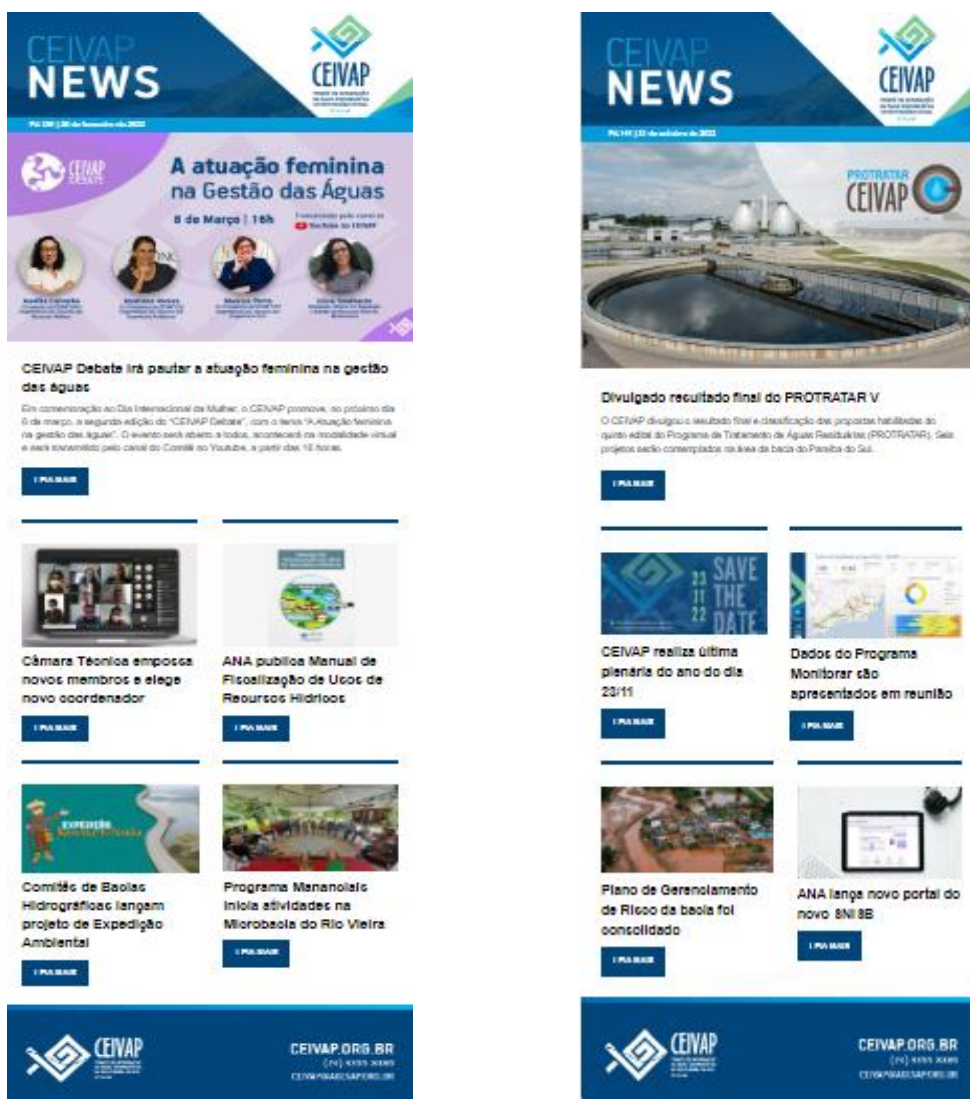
CEIVAP
NEWS

CEIVAP

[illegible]

CEIVAP Debate

A atuação feminina na Gestão das Águas

8 de Março | 16h

Transmissão pelo canal do YouTube do CEIVAP

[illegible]

CEIVAP Debate irá pautar a atuação feminina na gestão das águas

Em comemoração ao Dia Internacional da Mulher, o CEIVAP promove, no próximo dia 8 de março, a segunda edição do "CEIVAP Debate", com o tema "A Atuação feminina na gestão das águas". O evento será aberto a todos, acontecerá na modalidade virtual e será transmitido pelo canal do Comitê no Youtube, a partir das 16 horas.

LEIA MAIS

Câmara Técnica empossa novos membros e elege novo coordenador

LEIA MAIS

ANA publica Manual de Fiscalização de Usos de Recursos Hídricos

LEIA MAIS

EXPEDIÇÃO

Comitês de Bacias Hidrográficas lançam projeto de Expedição Ambiental

LEIA MAIS

Programa Mananciais inicia atividades na Microbacia do Rio Vieira

LEIA MAIS

CEIVAP

CEIVAP.ORG.BR
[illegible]
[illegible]

CEIVAP
NEWS

CEIVAP

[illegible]

PROTRATAR
CEIVAP

Divulgado resultado final do PROTRATAR V

O CEIVAP divulgou o resultado final e classificação das propostas habilitadas do quinto edital do Programa de Tratamento de Águas Residuárias (PROTRATAR). Seis projetos serão contemplados na área da bacia do Paraíba do Sul.

LEIA MAIS

23 11 22 SAVE THE DATE

CEIVAP realiza última plenária do ano do dia 23/11

LEIA MAIS

Dados do Programa Monitorar são apresentados em reunião

LEIA MAIS

Plano de Gerenciamento de Risco da bacia foi consolidado

LEIA MAIS

ANA lança novo portal do novo SNIRH

LEIA MAIS

CEIVAP

CEIVAP.ORG.BR
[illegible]
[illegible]